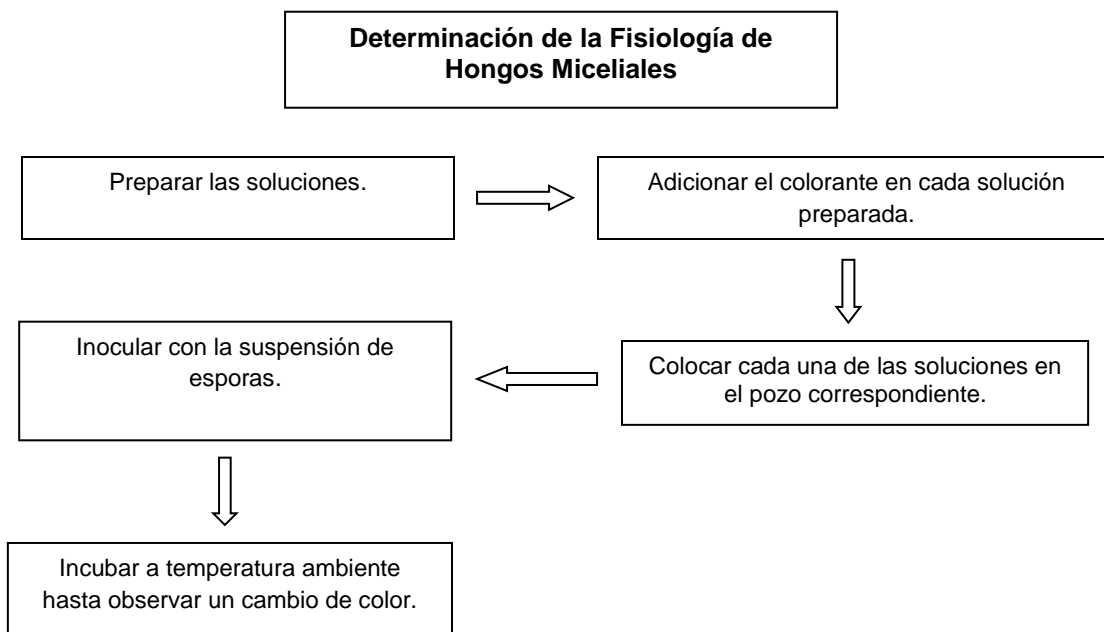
Determinación de la Fisiología de Hongos Miceliales

Preparar las soluciones.

Adicionar el colorante en cada solución preparada.

Colocar cada una de las soluciones en el pozo correspondiente.

Inocular con la suspensión de esporas.

Incubar a temperatura ambiente hasta observar un cambio de color.